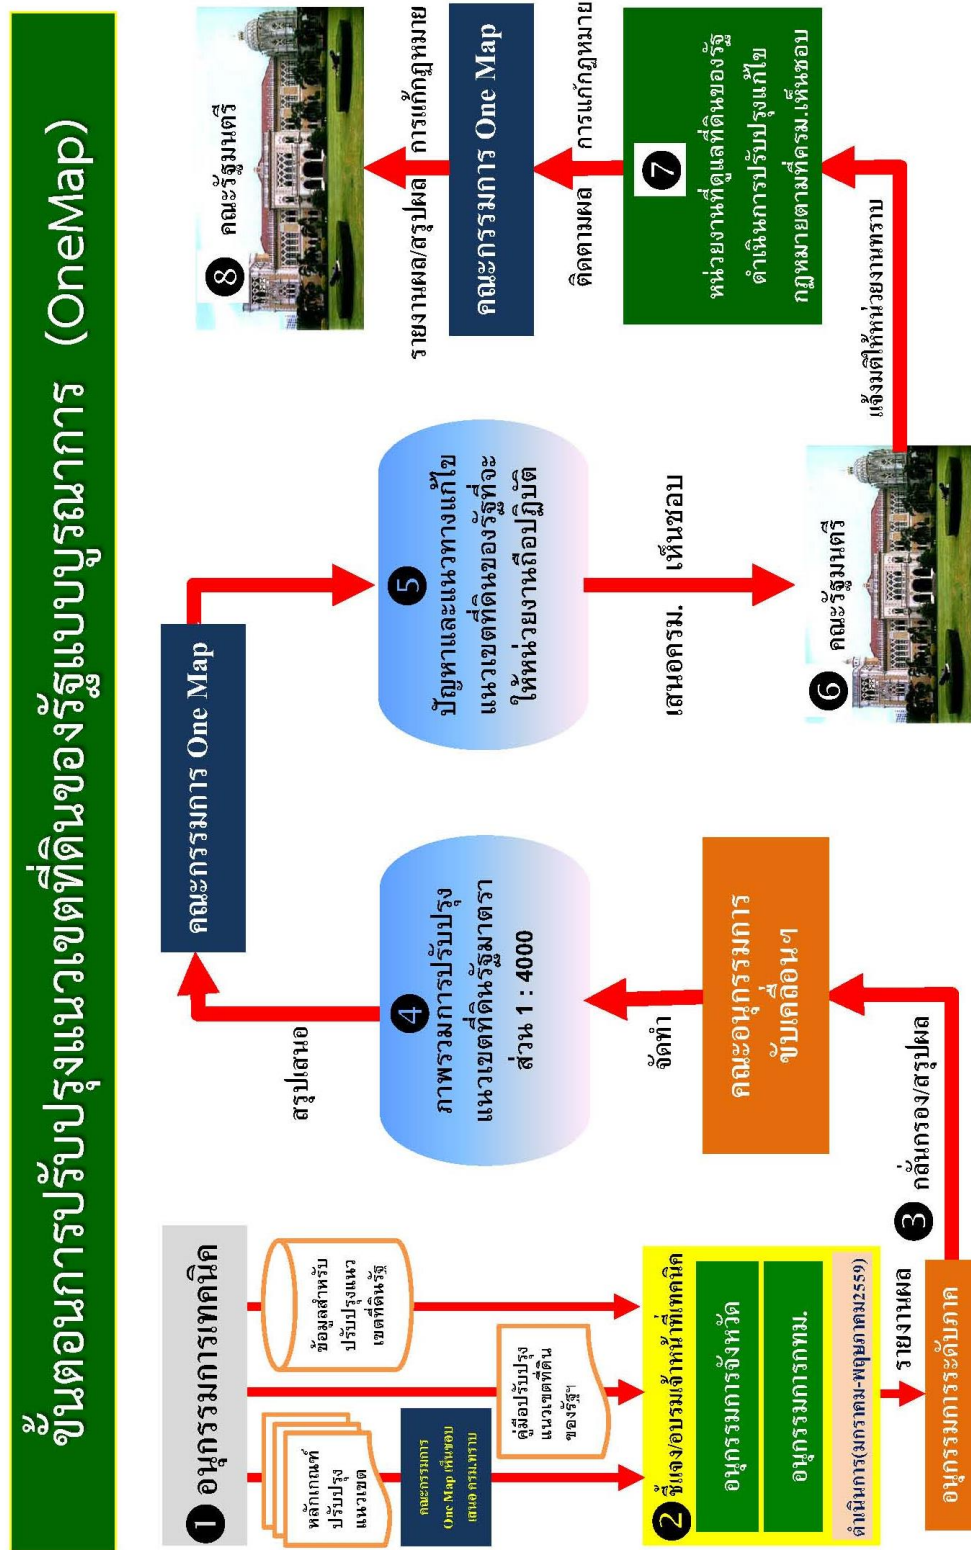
ขั้นตอนการปรับปรุงแนวเขตที่ดินของรัฐแบบบูรณาการ (OneMap)

1 อนุกรรมการเทคนิค

หลักเกณฑ์ปรับปรุงแนวเขต

คณะกรรมการ One Map เห็นชอบ เสนอ ครม.ทราบ

คู่มือปรับปรุงแนวเขตที่ดินของรัฐฯ

ข้อมูลสำหรับปรับปรุงแนวเขตที่ดินรัฐ

2 ชี้แจง/อบรมเจ้าหน้าที่เทคนิค

อนุกรรมการจังหวัด

อนุกรรมการกทม.

ดำเนินการ(มกราคม-พฤษภาคม2559)

รายงานผล

อนุกรรมการระดับภาค

3 กลั่นกรอง/สรุปผล

คณะอนุกรรมการขับเคลื่อนฯ

จัดทำ

4 ภาพรวมการปรับปรุงแนวเขตที่ดินรัฐมาตราส่วน 1 : 4000

สรุปเสนอ

คณะกรรมการ One Map

5 ปัญหาและแนวทางแก้ไขแนวเขตที่ดินของรัฐที่จะให้หน่วยงานถือปฏิบัติ

เสนอครม. เห็นชอบ

6 คณะรัฐมนตรี

แจ้งมติให้หน่วยงานทราบ

7 หน่วยงานที่ดูแลที่ดินของรัฐดำเนินการปรับปรุงแก้ไขกฎหมายตามที่ครม.เห็นชอบ

การแก้กฎหมาย

ติดตามผล

คณะกรรมการ One Map

การแก้กฎหมาย

รายงานผล/สรุปผล

8 คณะรัฐมนตรี